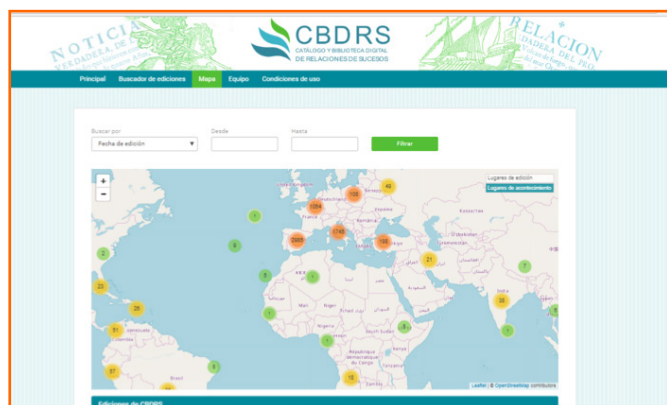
NOTICIA
VERDADERA, DE
RELACION
DADESA DEL TEO
CBDRS
CATÁLOGO Y BIBLIOTECA DIGITAL DE RELACIONES DE SUCESOS

Principal Buscador de ediciones Mapa Equipo Condiciones de uso

Buscar por
Fecha de edición
Desde
Hasta
Filtrar

+
−
Lugares de edición
Lugares de acontecimiento

108
48
1084
2265
1745
150
8
2
8
5
1
21
7
23
28
1
51
30
5
1
8
37
3
16

Leaflet | © OpenStreetMap contributors

Ediciones de CBDRS